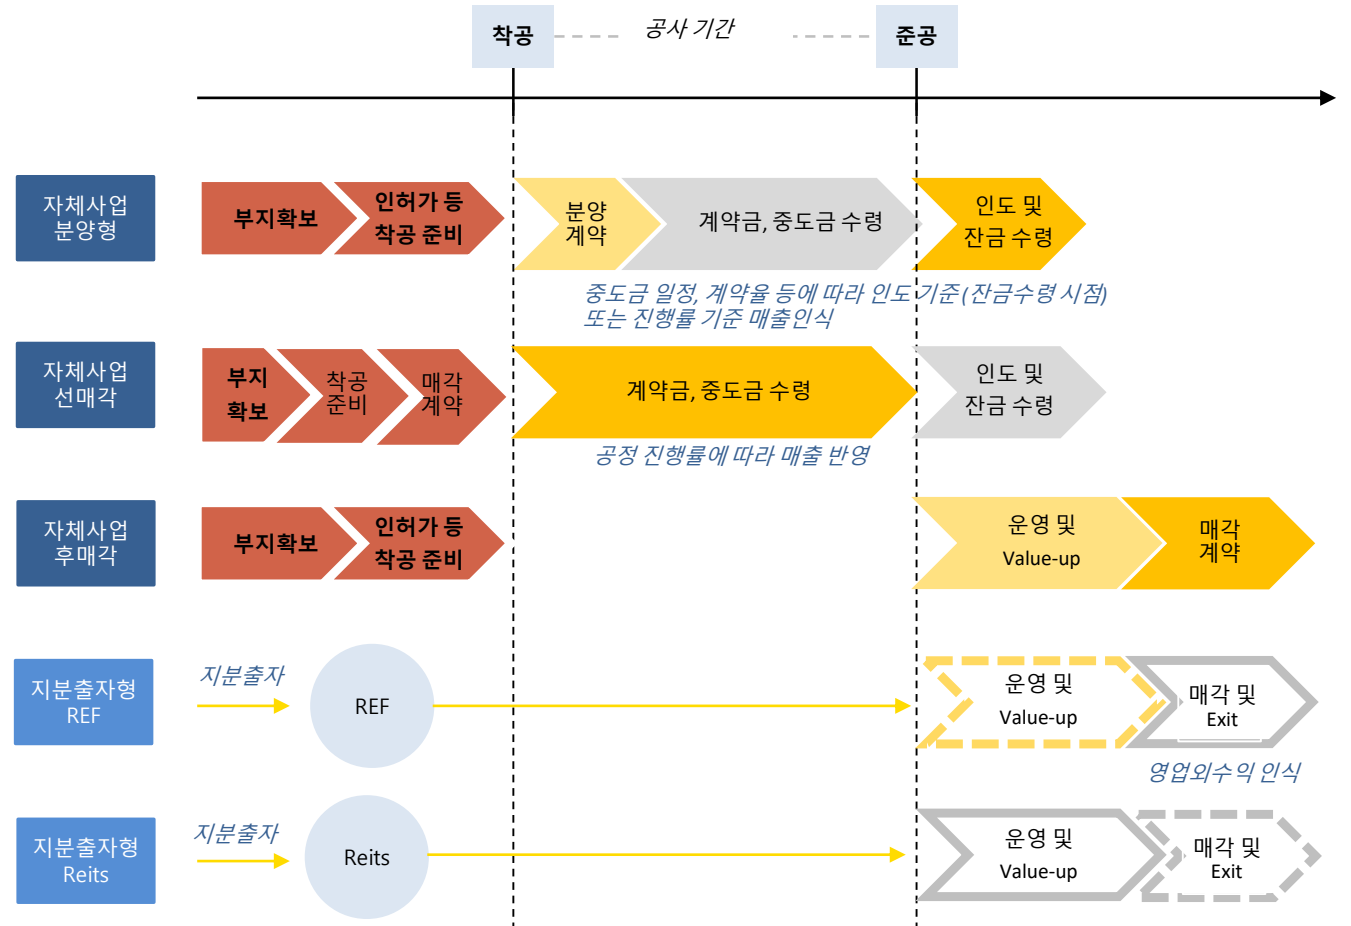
착공
공사 기간
준공

자체사업 분양형
부지확보
인허가 등 착공 준비
분양 계약
계약금, 중도금 수령
인도 및 잔금 수령
중도금 일정, 계약율 등에 따라 인도기준(잔금수령 시점) 또는 진행률 기준 매출인식

자체사업 선매각
부지 확보
착공 준비
매각 계약
계약금, 중도금 수령
인도 및 잔금 수령
공정 진행률에 따라 매출 반영

자체사업 후매각
부지확보
인허가 등 착공 준비
운영 및 Value-up
매각 계약

지분출자형 REF
지분출자
REF
운영 및 Value-up
매각 및 Exit
영업외수익 인식

지분출자형 Reits
지분출자
Reits
운영 및 Value-up
매각 및 Exit